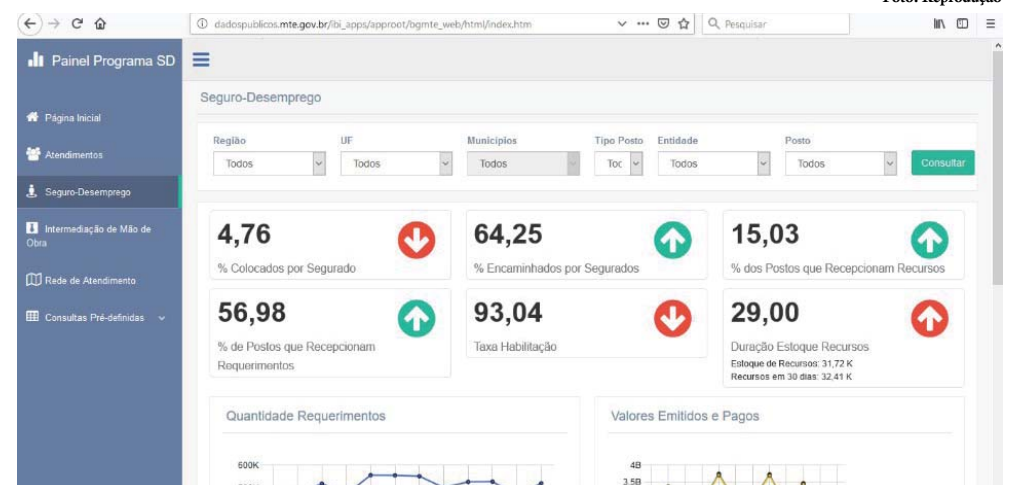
Foto: Reprodução

dadospublicos.mte.gov.br/ibi_apps/approot/bgmte_web/html/index.htm

Pesquisar

Painel Programa SD

Página Inicial

Atendimentos

Seguro-Desemprego

Intermediação de Mão de Obra

Rede de Atendimento

Consultas Pré-definidas

Seguro-Desemprego

Região
Todos

UF
Todos

Municípios
Todos

Tipo Posto
Toc

Entidade
Todos

Posto
Todos

Consultar

4,76
% Colocados por Segurado

64,25
% Encaminhados por Segurados

15,03
% dos Postos que Recepcionam Recursos

56,98
% de Postos que Recepcionam Requerimentos

93,04
Taxa Habilitação

29,00
Duração Estoque Recursos
Estoque de Recursos: 31,72 K
Recursos em 30 dias: 32,41 K

Quantidade Requerimentos

600K

Valores Emitidos e Pagos

4B
3.5B